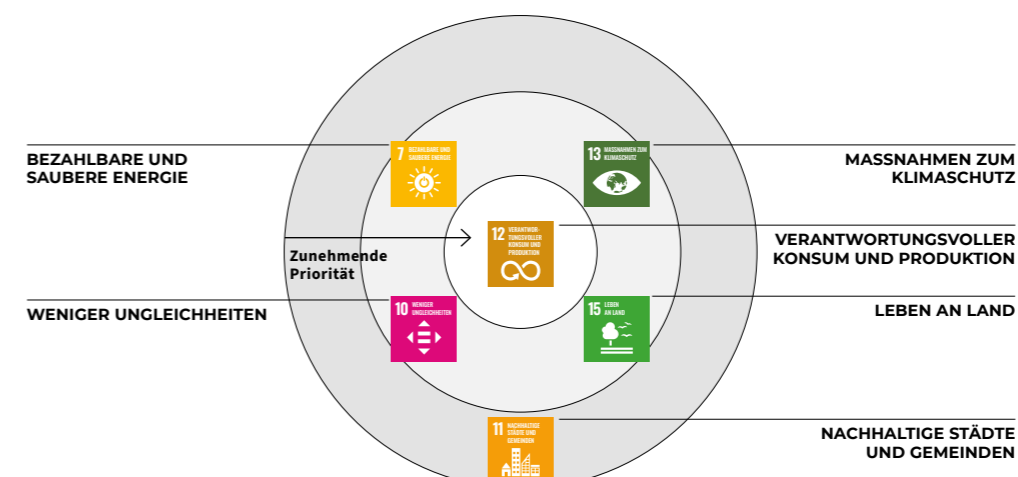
BEZAHLBARE UND SAUBERE ENERGIE

7 BEZAHLBARE UND SAUBERE ENERGIE

13 MASSNAHMEN ZUM KLIMASCHUTZ

MASSNAHMEN ZUM KLIMASCHUTZ

12 VERANTWORTUNGSVOLLER KONSUM UND PRODUKTION

Zunehmende Priorität

VERANTWORTUNGSVOLLER KONSUM UND PRODUKTION

WENIGER UNGLEICHHEITEN

10 WENIGER UNGLEICHHEITEN

15 LEBEN AN LAND

LEBEN AN LAND

11 NACHHALTIGE STÄDTE UND GEMEINDEN

NACHHALTIGE STÄDTE UND GEMEINDEN